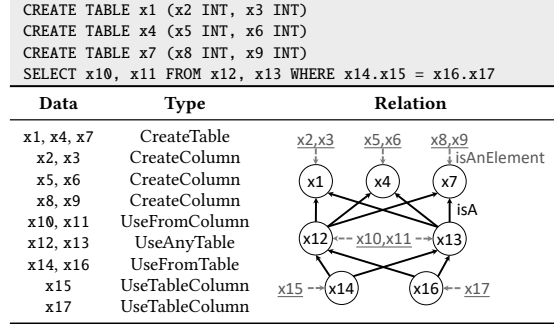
CREATE TABLE x1 (x2 INT, x3 INT)
CREATE TABLE x4 (x5 INT, x6 INT)
CREATE TABLE x7 (x8 INT, x9 INT)
SELECT x10, x11 FROM x12, x13 WHERE x14.x15 = x16.x17

| Data | Type |
|---|---|
| x1, x4, x7 | CreateTable |
| x2, x3 | CreateColumn |
| x5, x6 | CreateColumn |
| x8, x9 | CreateColumn |
| x10, x11 | UseFromColumn |
| x12, x13 | UseAnyTable |
| x14, x16 | UseFromTable |
| x15 | UseTableColumn |
| x17 | UseTableColumn |

Relation

x2,x3 x5,x6 x8,x9 isAnElement
x1 x4 x7
isA
x12 x10,x11 x13
x15 x14 x16 x17